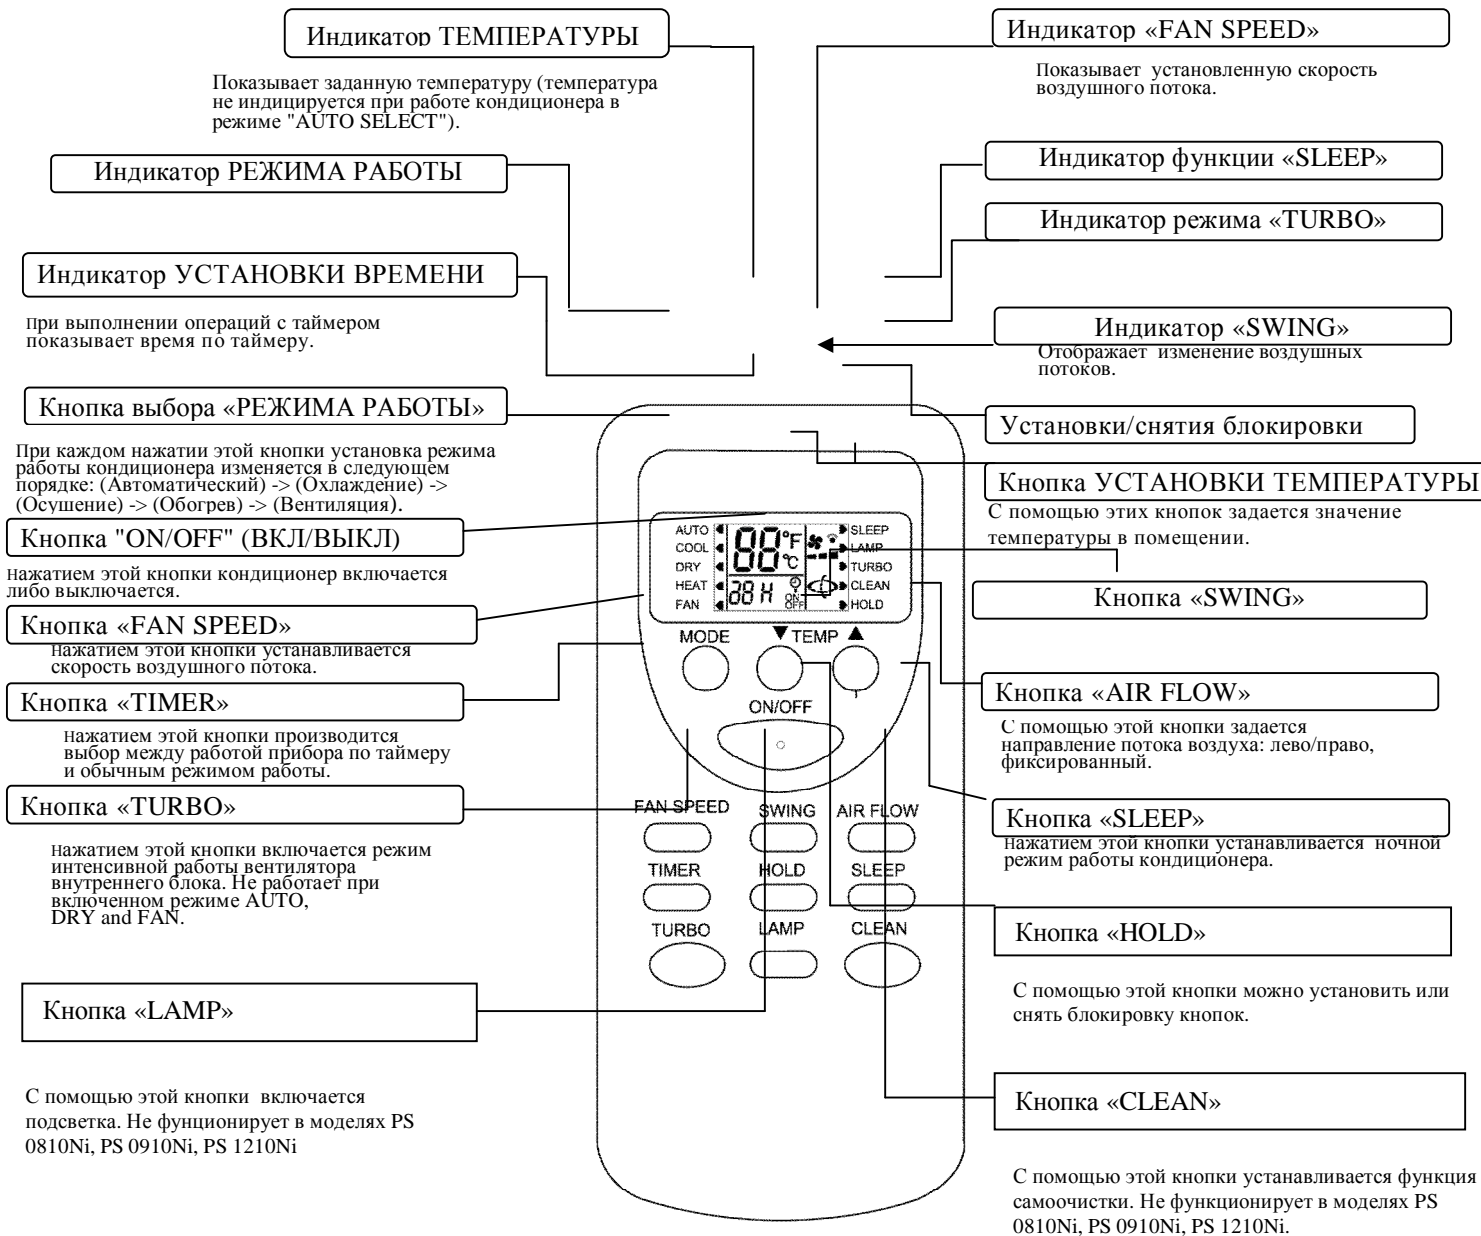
Индикатор ТЕМПЕРАТУРЫ

Показывает заданную температуру (температура не индицируется при работе кондиционера в режиме "AUTO SELECT").

Индикатор РЕЖИМА РАБОТЫ

Индикатор УСТАНОВКИ ВРЕМЕНИ

При выполнении операций с таймером показывает время по таймеру.

Кнопка выбора «РЕЖИМА РАБОТЫ»

При каждом нажатии этой кнопки установка режима работы кондиционера изменяется в следующем порядке: (Автоматический) -> (Охлаждение) -> (Осушение) -> (Обогрев) -> (Вентиляция).

Кнопка "ON/OFF" (ВКЛ/ВЫКЛ)

Нажатием этой кнопки кондиционер включается либо выключается.

Кнопка «FAN SPEED»

Нажатием этой кнопки устанавливается скорость воздушного потока.

Кнопка «TIMER»

Нажатием этой кнопки производится выбор между работой прибора по таймеру и обычным режимом работы.

Кнопка «TURBO»

Нажатием этой кнопки включается режим интенсивной работы вентилятора внутреннего блока. Не работает при включенном режиме AUTO, DRY and FAN.

Кнопка «LAMP»

С помощью этой кнопки включается подсветка. Не фунционирует в моделях PS 0810Ni, PS 0910Ni, PS 1210Ni

Индикатор «FAN SPEED»

Показывает установленную скорость воздушного потока.

Индикатор функции «SLEEP»

Индикатор режима «TURBO»

Индикатор «SWING»
Отображает изменение воздушных потоков.

Установки/снятия блокировки

Кнопка УСТАНОВКИ ТЕМПЕРАТУРЫ
С помощью этих кнопок задается значение температуры в помещении.

Кнопка «SWING»

Кнопка «AIR FLOW»

С помощью этой кнопки задается направление потока воздуха: лево/право, фиксированный.

Кнопка «SLEEP»
Нажатием этой кнопки устанавливается ночной режим работы кондиционера.

Кнопка «HOLD»

С помощью этой кнопки можно установить или снять блокировку кнопок.

Кнопка «CLEAN»

С помощью этой кнопки устанавливается функция самоочистки. Не функционирует в моделях PS 0810Ni, PS 0910Ni, PS 1210Ni.

AUTO COOL DRY HEAT FAN 88 °F °C 88 H ON OFF SLEEP LAMP TURBO CLEAN HOLD

MODE ▼TEMP ▲ ON/OFF FAN SPEED SWING AIR FLOW TIMER HOLD SLEEP TURBO LAMP CLEAN